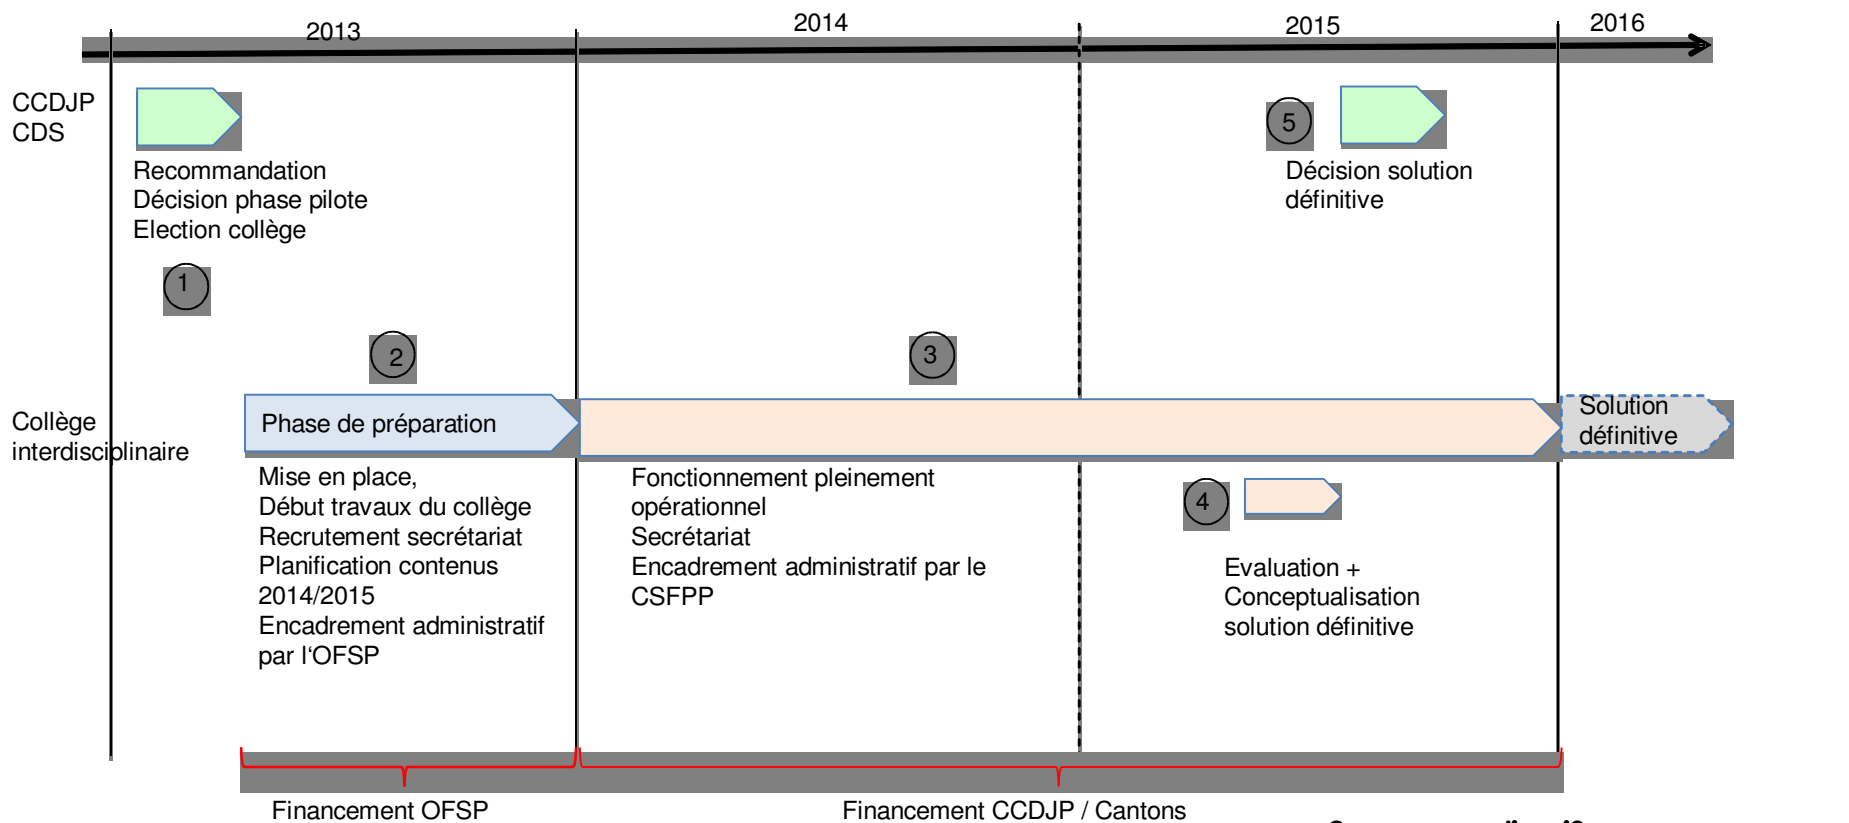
2013

2014

2015

2016

CCDJP
CDS

Recommandation
Décision phase pilote
Election collège

1

5

Décision solution définitive

2

3

Collège interdisciplinaire

Phase de préparation

Solution définitive

Mise en place,
Début travaux du collège
Recrutement secrétariat
Planification contenus 2014/2015
Encadrement administratif par l'OFSP

Fonctionnement pleinement opérationnel
Secrétariat
Encadrement administratif par le CSFPP

4

Evaluation +
Conceptualisation solution définitive

Financement OFSP

Financement CCDJP / Cantons

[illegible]